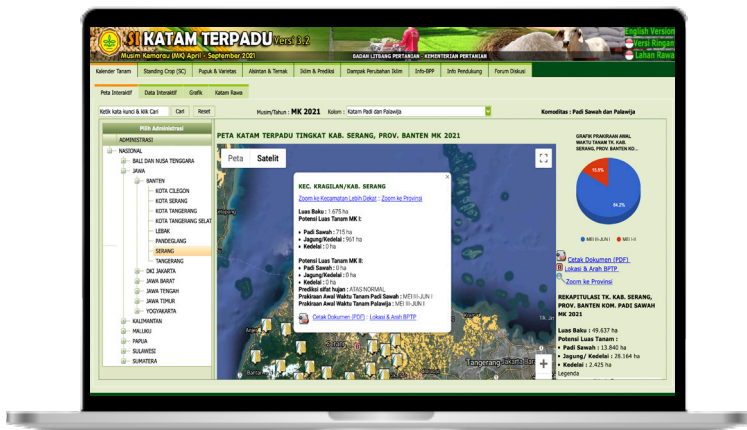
SI KATAM TERPADU Versi 3.2
Musim Kemarau (MK) April - September 2021
BADAN LITBANG PERTANIAN - KEMENTERIAN PERTANIAN
English Version
Versi Ringan
Lahan Rawa

Kalender Tanam | Standing Crop (SC) | Pupuk & Varietas | Alsintan & Ternak | Iklim & Prediksi | Dampak Perubahan Iklim | Info-BPP | Info Pendukung | Forum Diskusi

Peta Interaktif | Data Interaktif | Grafik | Katam Rawa

Ketik kata kunci & klik Cari | Cari | Reset
Musim/Tahun : MK 2021 | Kolom : Katam Padi dan Palawija
Komoditas : Padi Sawah dan Palawija

Pilih Administrasi
ADMINISTRASI
NASIONAL
BALI DAN NUSA TENGGARA
JAWA
BANTEN
KOTA CILEGON
KOTA SERANG
KOTA TANGERANG
KOTA TANGERANG SELAT
LEBAK
PANDEGLANG
SERANG
TANGERANG
DKI JAKARTA
JAWA BARAT
JAWA TENGAH
JAWA TIMUR
YOGYAKARTA
KALIMANTAN
MALUKU
PAPUA
SULAWESI
SUMATERA

PETA KATAM TERPADU TINGKAT KAB. SERANG, PROV. BANTEN MK 2021

Peta | Satelit

KEC. KRAGILAN/KAB. SERANG
Zoom ke Kecamatan Lebih Dekat | Zoom ke Provinsi

Luas Baku : 1.675 ha
Potensi Luas Tanam MK I:
Padi Sawah : 715 ha
Jagung/Kedelai : 961 ha
Kedelai : 0 ha

Potensi Luas Tanam MK II:
Padi Sawah : 0 ha
Jagung/Kedelai : 0 ha
Kedelai : 0 ha
Prediksi sifat hujan : ATAS NORMAL
Prakiraan Awal Waktu Tanam Padi Sawah : MEI III-JUNI I
Prakiraan Awal Waktu Tanam Palawija : MEI III-JUNI I

Cetak Dokumen (PDF) | Lokasi & Arah BPTP

Tangerang
Jakarta Bar
Banten

GRAFIK PRAKIRAAN AWAL WAKTU TANAM TK. KAB. SERANG, PROV. BANTEN KO...
15.8%
84.2%
MEI III-JUN I | MEI I-II

Cetak Dokumen (PDF)
Lokasi & Arah BPTP
Zoom ke Provinsi

REKAPITULASI TK. KAB. SERANG, PROV. BANTEN KOM. PADI SAWAH MK 2021

Luas Baku : 49.637 ha
Potensi Luas Tanam :
Padi Sawah : 13.840 ha
Jagung/ Kedelai : 28.164 ha
Kedelai : 2.425 ha
Legenda